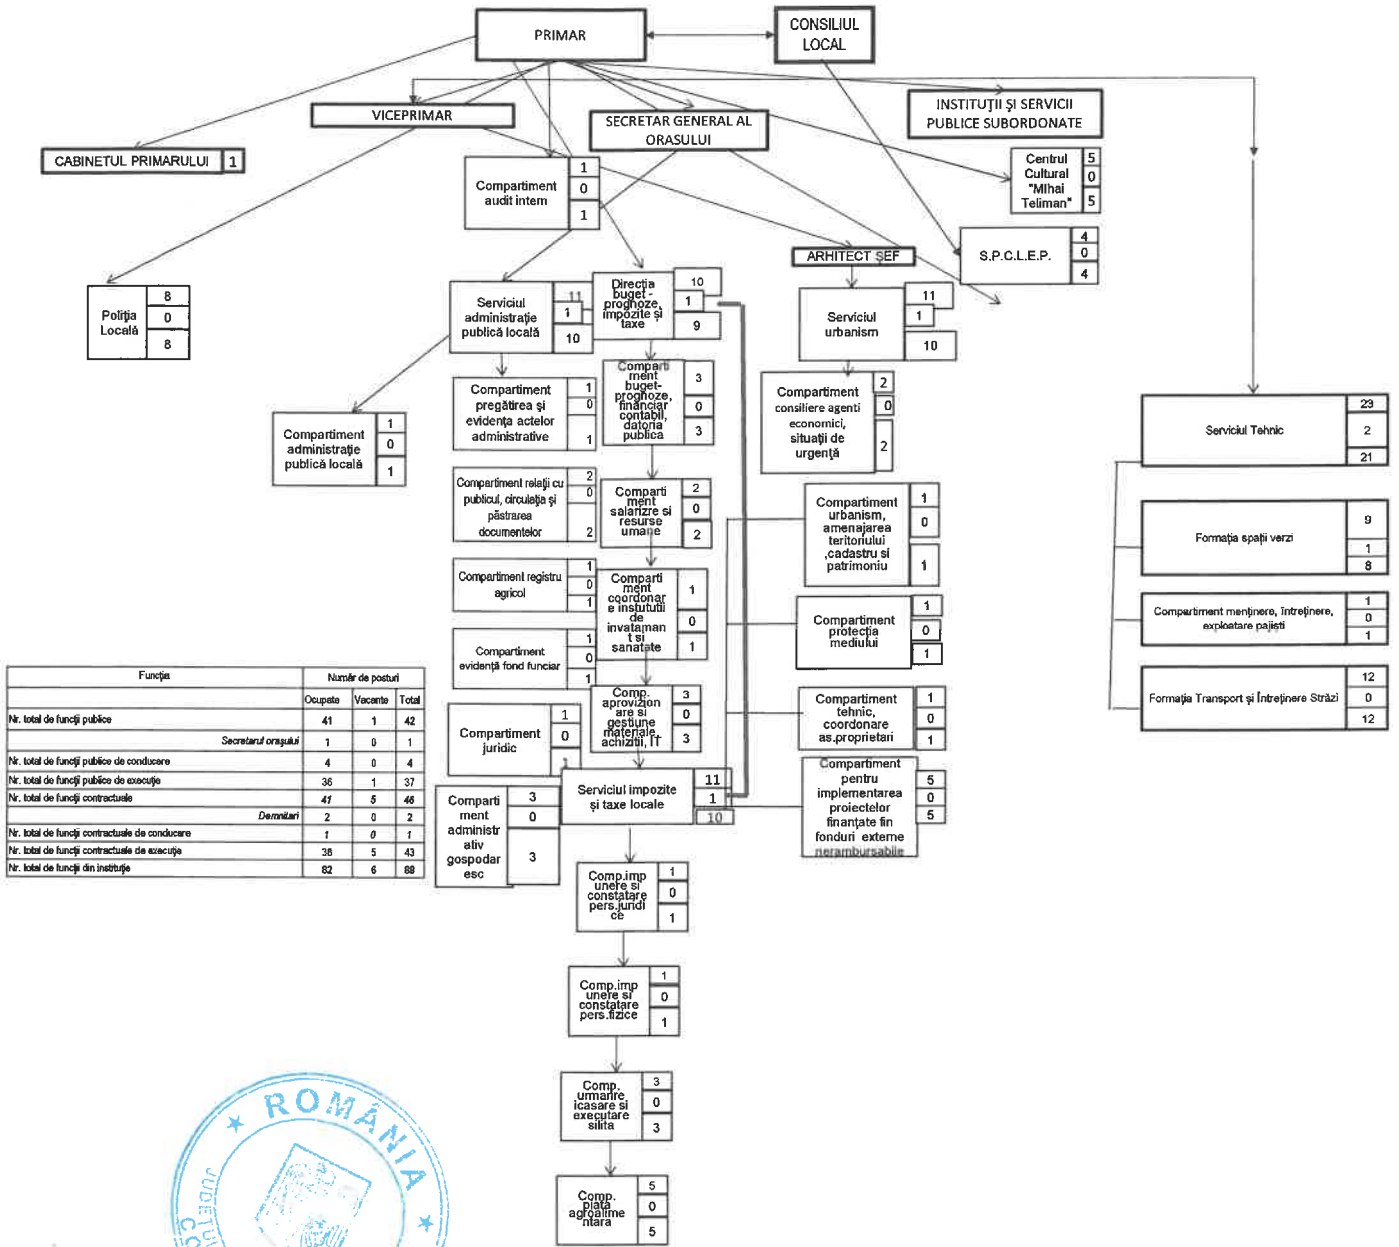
PRIMAR

CONSILIUL LOCAL

VICEPRIMAR

SECRETAR GENERAL AL ORASULUI

INSTITUȚII ȘI SERVICII PUBLICE SUBORDONATE

CABINETUL PRIMARULUI 1

Compartiment audit intern 1 0 1

Centrul Cultural "Mihai Teliman" 5 0 5

S.P.C.L.E.P. 4 0 4

ARHITECT ȘEF

Poliția Locală 8 0 8

Serviciul administrație publică locală 11 1 10

Direcția buget - prognoze, impozite și taxe 10 1 9

Serviciul urbanism 11 1 10

Compartiment pregătirea și evidența actelor administrative 1 0 1

Compartiment buget-prognoze, financiar contabil, datoria publica 3 0 3

Compartiment consiliere agenti economici, situații de urgență 2 0 2

Serviciul Tehnic 23 2 21

Compartiment administrație publică locală 1 0 1

Compartiment relații cu publicul, circulația și păstrarea documentelor 2 0 2

Compartiment salarizre si resurse umane 2 0 2

Compartiment urbanism, amenajarea teritoriului ,cadastru si patrimoniu 1 0 1

Formația spații verzi 9 1 8

Compartiment registru agricol 1 0 1

Compartiment coordonare institutii de invatamant si sanatate 1 0 1

Compartiment protecția mediului 1 0 1

Compartiment menținere, întreținere, exploatare pajiști 1 0 1

Compartiment evidență fond funciar 1 0 1

Formația Transport și Întreținere Străzi 12 0 12

| Funcția | Număr de posturi | | |
|---|---|---|---|
| | Ocupate | Vacante | Total |
| Nr. total de funcții publice | 41 | 1 | 42 |
| Secretarul orașului | 1 | 0 | 1 |
| Nr. total de funcții publice de conducere | 4 | 0 | 4 |
| Nr. total de funcții publice de execuție | 36 | 1 | 37 |
| Nr. total de funcții contractuale | 41 | 5 | 46 |
| Demnitari | 2 | 0 | 2 |
| Nr. total de funcții contractuale de conducere | 1 | 0 | 1 |
| Nr. total de funcții contractuale de execuție | 38 | 5 | 43 |
| Nr. total de funcții din instituție | 82 | 6 | 88 |

Comp. aprovizionare si gestiune materiale, achiziții, IT 3 0 3

Compartiment tehnic, coordonare as.proprietari 1 0 1

Compartiment juridic 1 0 1

Compartiment administrativ gospodaresc 3 0 3

Serviciul impozite și taxe locale 11 1 10

Compartiment pentru implementarea proiectelor finanțate fin fonduri externe nerambursabile 5 0 5

Comp.impunere si constatare pers.juridice 1 0 1

Comp.impunere si constatare pers.fizice 1 0 1

Comp. urmarire icasare si executare silita 3 0 3

Comp. piata agroalimentara 5 0 5

ROMÂNIA JUDEȚUL